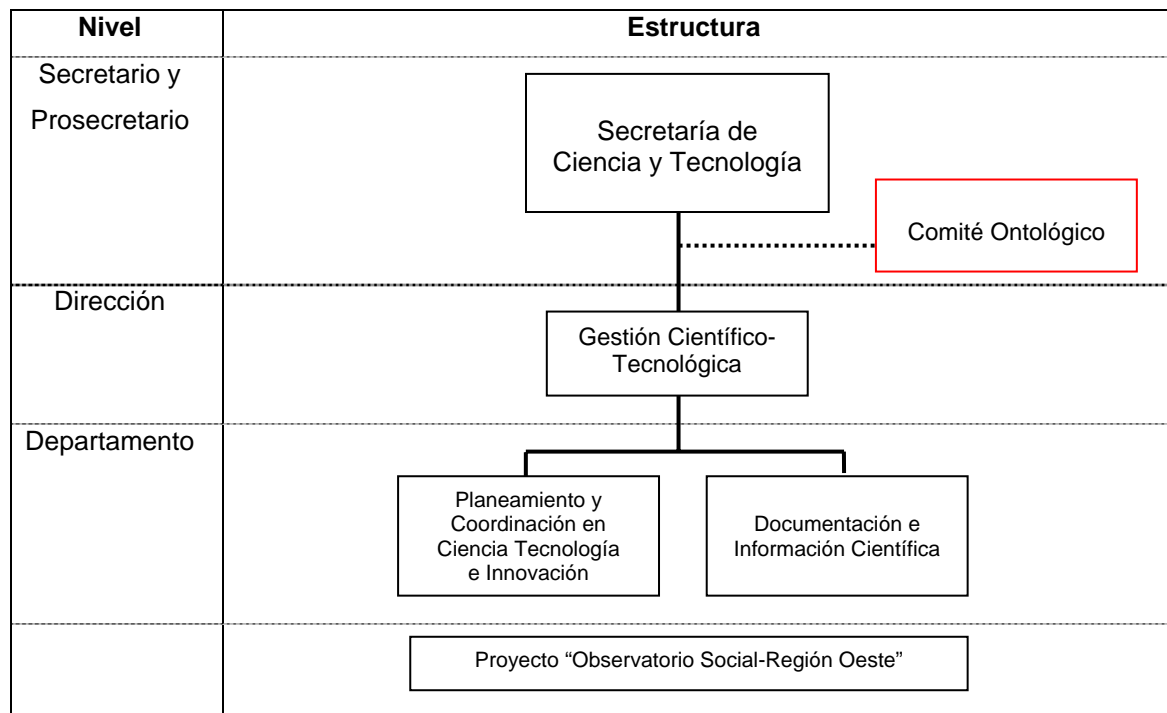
| Nivel | Estructura |
|---|---|
| Secretario y Prosecretario | Secretaría de Ciencia y Tecnología<br>Comité Ontológico |
| Dirección | Gestión Científico-Tecnológica |
| Departamento | Planeamiento y Coordinación en Ciencia Tecnología e Innovación<br>Documentación e Información Científica |
| | Proyecto "Observatorio Social-Región Oeste" |